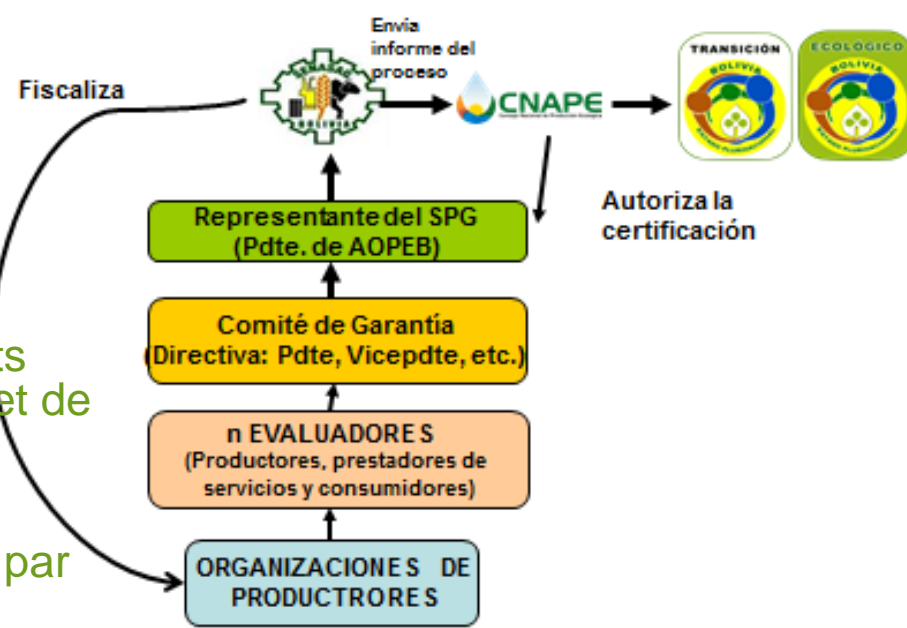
Fiscaliza

Envia informe del proceso

CNAPE

TRANSICIÓN
BOLIVIA
ESTADO PLURINACIONAL

ECOLOGICO
BOLIVIA
ESTADO PLURINACIONAL

Autoriza la certificación

Representante del SPG (Pdte. de AOPEB)

Comité de Garantía (Directiva: Pdte, Vicepdte, etc.)

n EVALUADORE S (Productores, prestadores de servicios y consumidores)

ORGANIZACIONE S DE PRODUCTRORE S

ts
et de

par